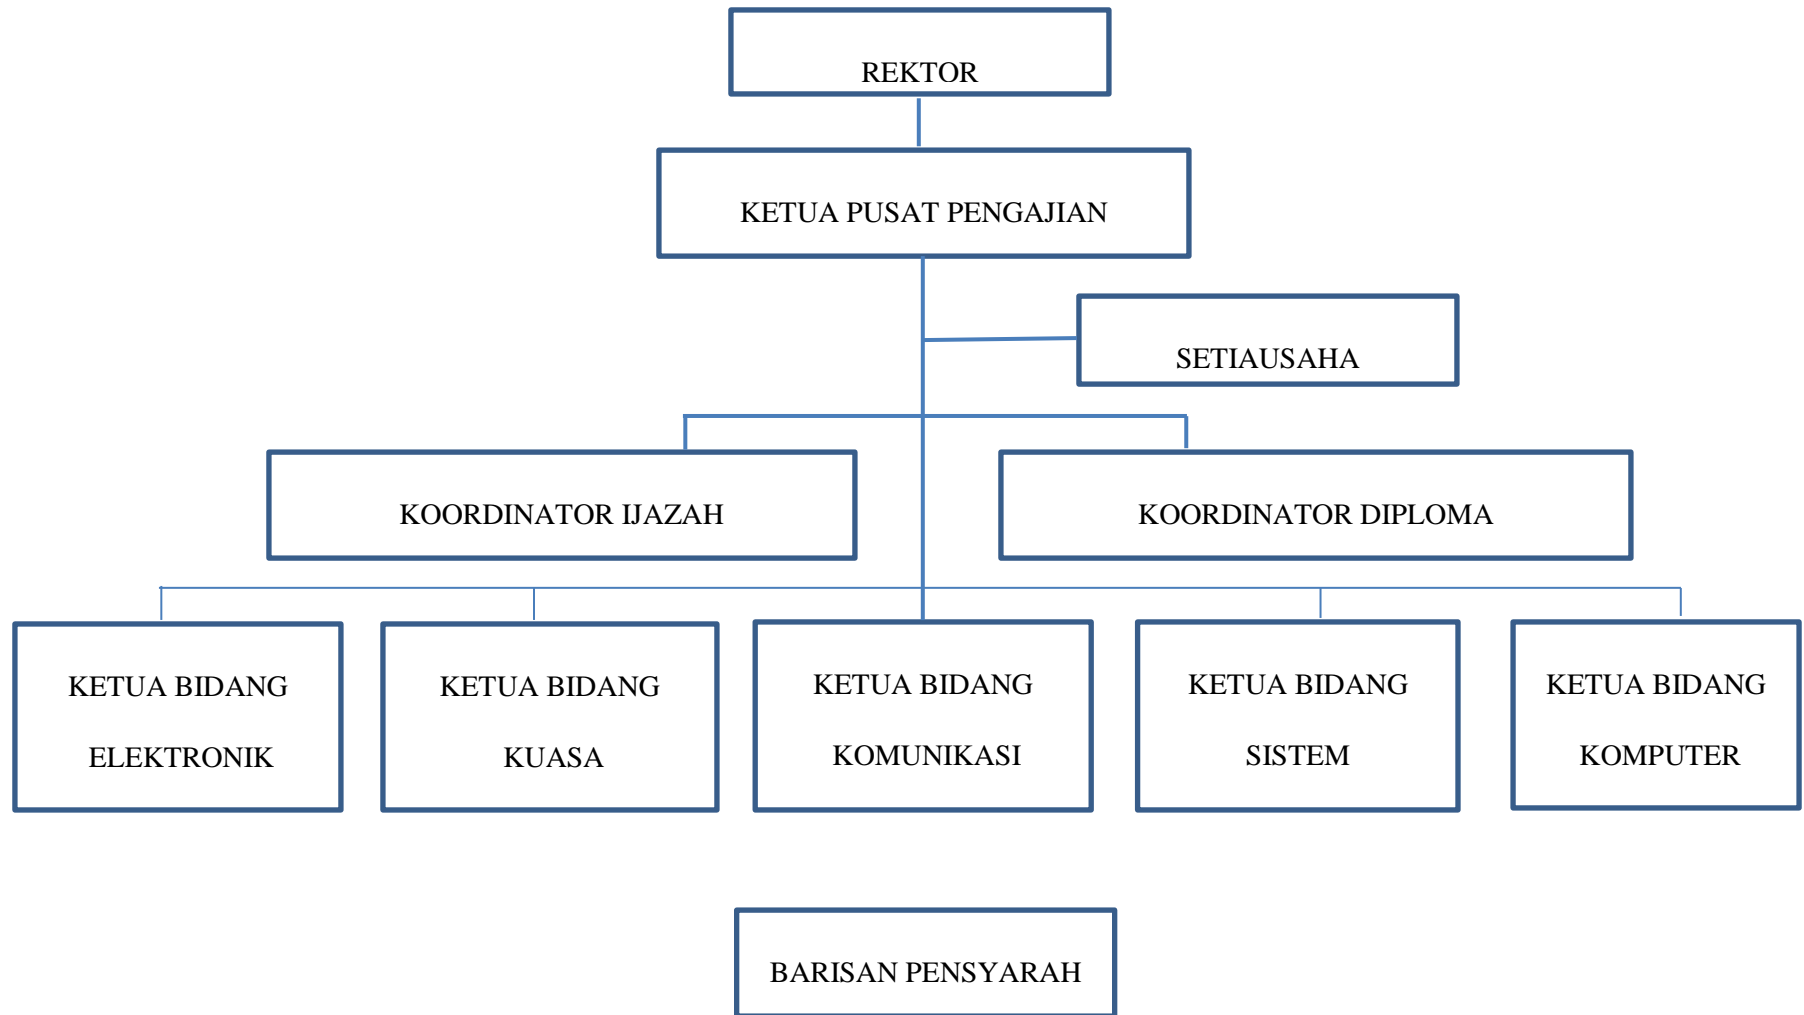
REKTOR

KETUA PUSAT PENGAJIAN

SETIAUSAHA

KOORDINATOR IJAZAH

KOORDINATOR DIPLOMA

KETUA BIDANG ELEKTRONIK

KETUA BIDANG KUASA

KETUA BIDANG KOMUNIKASI

KETUA BIDANG SISTEM

KETUA BIDANG KOMPUTER

BARISAN PENSYARAH